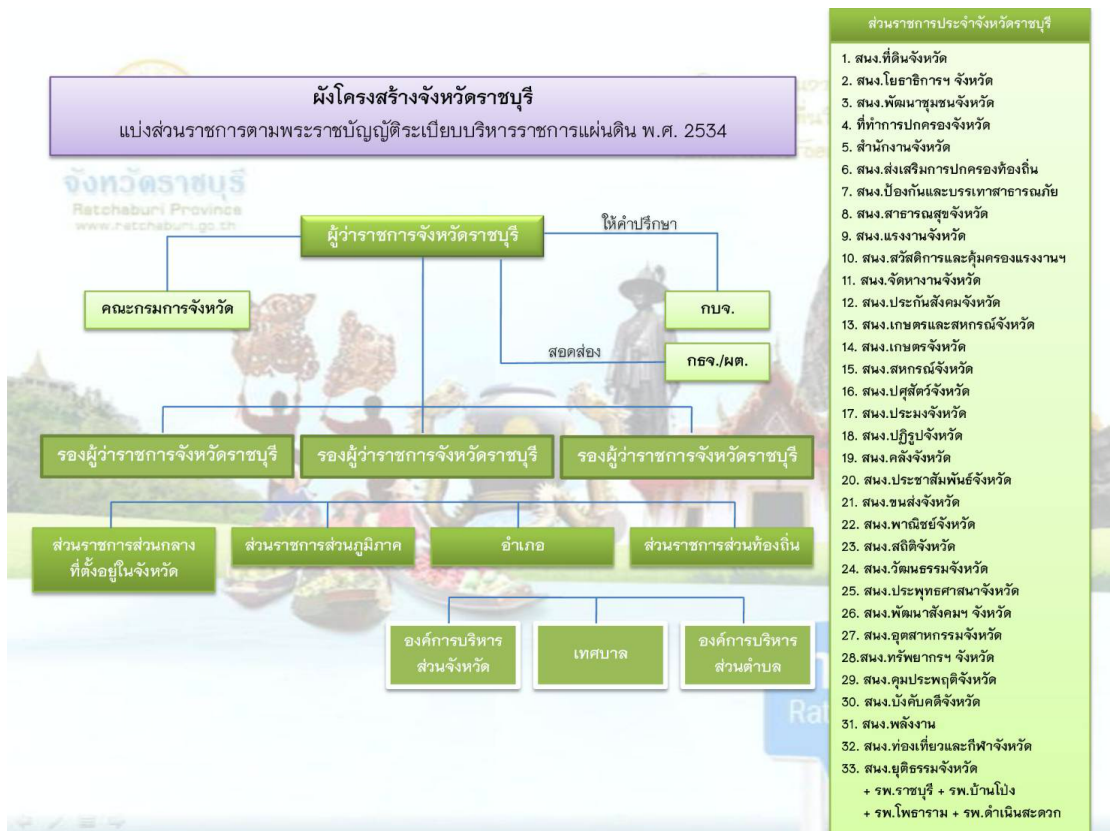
ผังโครงสร้างจังหวัดราชบุรี
แบ่งส่วนราชการตามพระราชบัญญัติระเบียบบริหารราชการแผ่นดิน พ.ศ. 2534

จังหวัดราชบุรี
Ratchaburi Province
www.ratchaburi.go.th

ผู้ว่าราชการจังหวัดราชบุรี
ให้คำปรึกษา
คณะกรมการจังหวัด
กบจ.
สอดส่อง
กรจ./ผต.

รองผู้ว่าราชการจังหวัดราชบุรี
รองผู้ว่าราชการจังหวัดราชบุรี
รองผู้ว่าราชการจังหวัดราชบุรี

ส่วนราชการส่วนกลาง ที่ตั้งอยู่ในจังหวัด
ส่วนราชการส่วนภูมิภาค
อำเภอ
ส่วนราชการส่วนท้องถิ่น

องค์การบริหารส่วนจังหวัด
เทศบาล
องค์การบริหารส่วนตำบล

Rat

ส่วนราชการประจำจังหวัดราชบุรี
1. สนง.ที่ดินจังหวัด
2. สนง.โยธาธิการฯ จังหวัด
3. สนง.พัฒนาชุมชนจังหวัด
4. ที่ทำการปกครองจังหวัด
5. สำนักงานจังหวัด
6. สนง.ส่งเสริมการปกครองท้องถิ่น
7. สนง.ป้องกันและบรรเทาสาธารณภัย
8. สนง.สาธารณสุขจังหวัด
9. สนง.แรงงานจังหวัด
10. สนง.สวัสดิการและคุ้มครองแรงงานฯ
11. สนง.จัดหางานจังหวัด
12. สนง.ประกันสังคมจังหวัด
13. สนง.เกษตรและสหกรณ์จังหวัด
14. สนง.เกษตรจังหวัด
15. สนง.สหกรณ์จังหวัด
16. สนง.ปศุสัตว์จังหวัด
17. สนง.ประมงจังหวัด
18. สนง.ปฏิรูปจังหวัด
19. สนง.คลังจังหวัด
20. สนง.ประชาสัมพันธ์จังหวัด
21. สนง.ขนส่งจังหวัด
22. สนง.พาณิชย์จังหวัด
23. สนง.สถิติจังหวัด
24. สนง.วัฒนธรรมจังหวัด
25. สนง.ประพุทธศาสนาจังหวัด
26. สนง.พัฒนาสังคมฯ จังหวัด
27. สนง.อุตสาหกรรมจังหวัด
28.สนง.ทรัพยากรฯ จังหวัด
29. สนง.คุมประพฤติจังหวัด
30. สนง.บังคับคดีจังหวัด
31. สนง.พลังงาน
32. สนง.ท่องเที่ยวและกีฬาจังหวัด
33. สนง.ยุติธรรมจังหวัด
+ รพ.ราชบุรี + รพ.บ้านโป่ง
+ รพ.โพธาราม + รพ.ดำเนินสะดวก